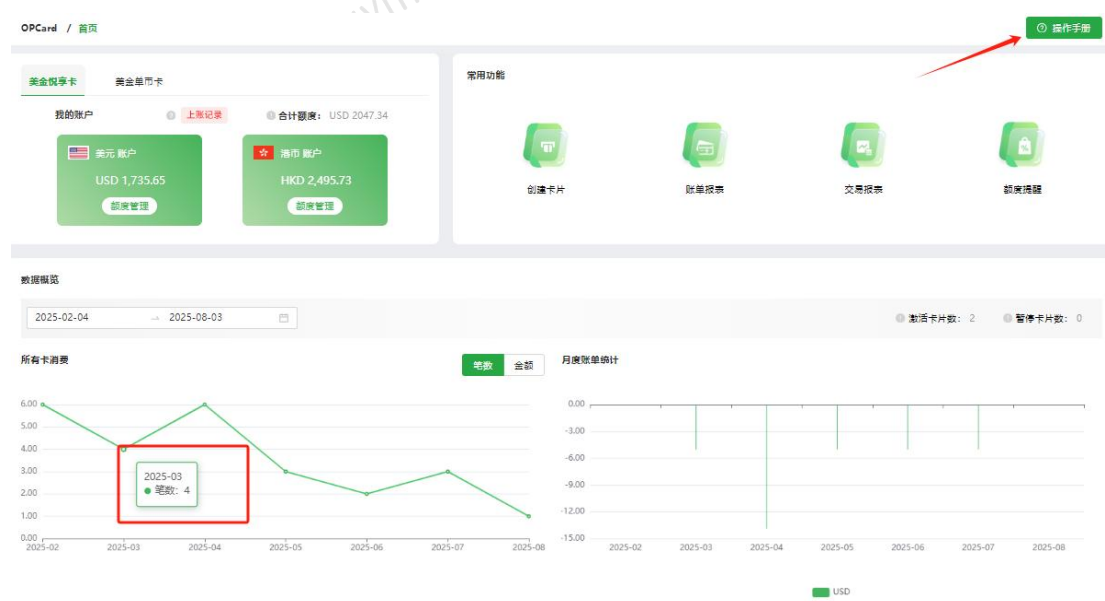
OPCard / 首页

操作手册

美金尊享卡 美金单币卡

我的账户 上账记录 合计额度：USD 2047.34

美元 账户
USD 1,735.65
额度管理

港币 账户
HKD 2,495.73
额度管理

常用功能

创建卡片 账单报表 交易报表 额度提醒

数据概览

2025-02-04 → 2025-08-03

激活卡片数：2 暂停卡片数：0

所有卡消费

笔数 金额

6.00
5.00
4.00
3.00
2.00
1.00
0.00

2025-03
● 笔数：4

2025-02 2025-03 2025-04 2025-05 2025-06 2025-07 2025-08

月度账单统计

0.00
-3.00
-6.00
-9.00
-12.00
-15.00

2025-02 2025-03 2025-04 2025-05 2025-06 2025-07 2025-08

USD